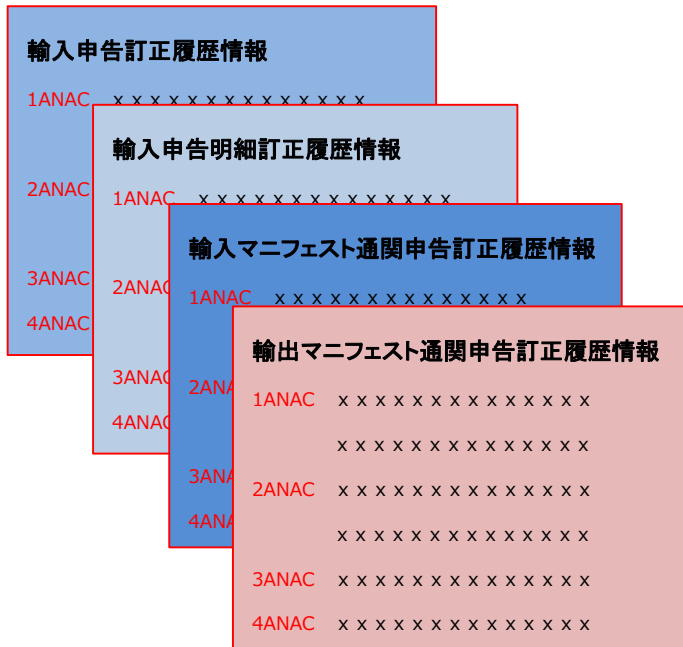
輸入申告訂正履歴情報

1ANAC ×××××××××××××××

2ANAC

3ANAC

4ANAC

輸入申告明細訂正履歴情報

1ANAC ×××××××××××××××

2ANAC

3ANAC

4ANAC

輸入マニフェスト通関申告訂正履歴情報

1ANAC ×××××××××××××××

2ANAC

3ANAC

4ANAC

輸出マニフェスト通関申告訂正履歴情報

1ANAC ×××××××××××××××

×××××××××××××××

2ANAC ×××××××××××××××

×××××××××××××××

3ANAC ×××××××××××××××

4ANAC ×××××××××××××××